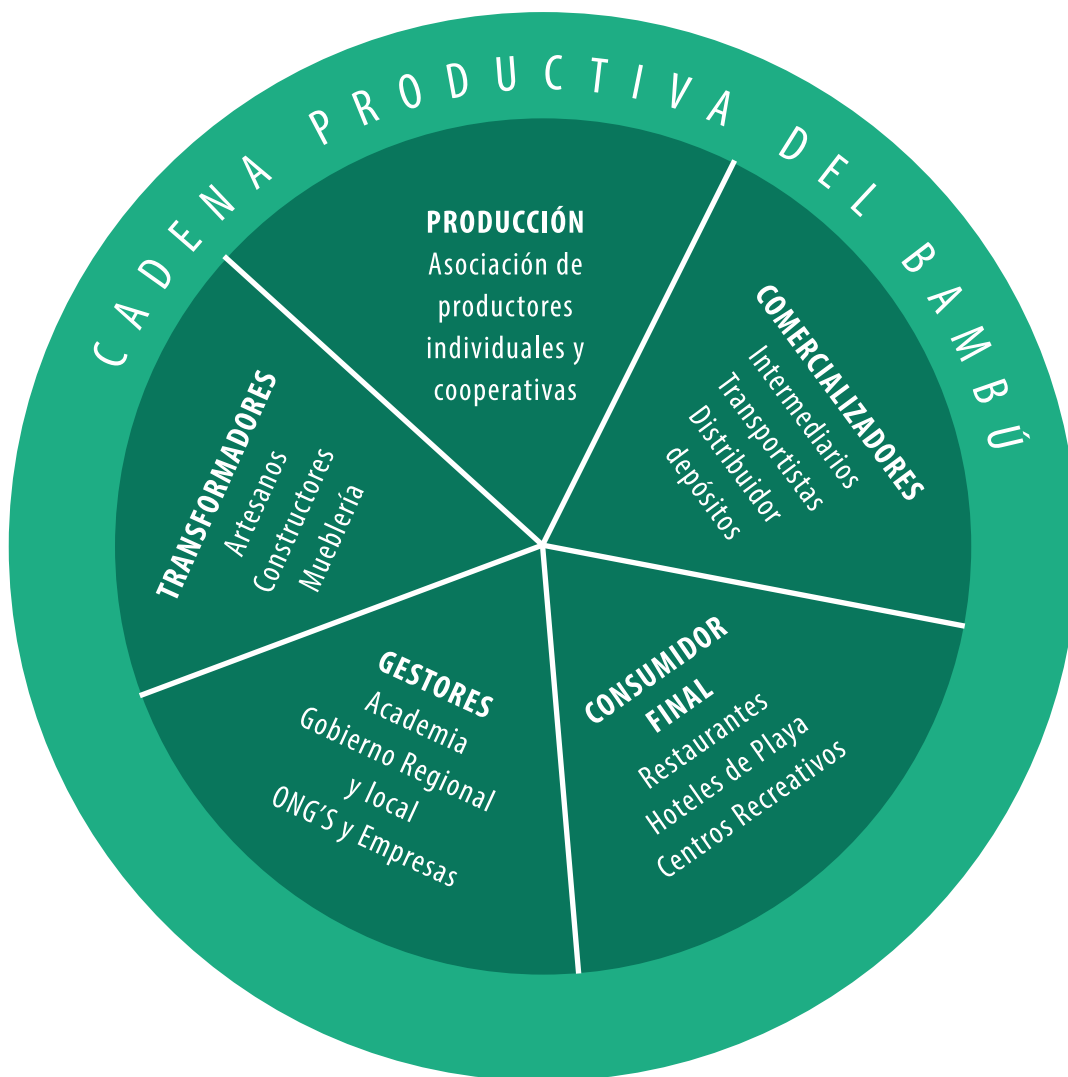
CADENA PRODUCTIVA DEL BAMBÚ

PRODUCCIÓN
Asociación de productores individuales y cooperativas

COMERCIALIZADORES
Intermediarios
Transportistas
Distribuidor
depósitos

CONSUMIDOR FINAL
Restaurantes
Hoteles de Playa
Centros Recreativos

GESTORES
Academia
Gobierno Regional
y local
ONG'S y Empresas

TRANSFORMADORES
Artesanos
Constructores
Mueblería